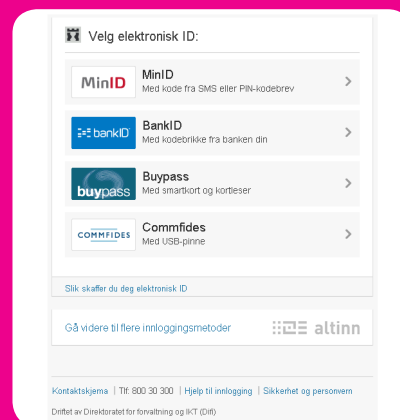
Velg elektronisk ID:

MinID
MinID
Med kode fra SMS eller PIN-kodebrev

bankID
BankID
Med kodebrikke fra banken din

buypass
Buypass
Med smartkort og kortleser

COMMFIDES
Commfides
Med USB-pinne

Slik skaffer du deg elektronisk ID

Gå videre til flere innloggingsmetoder

altinn

Kontaktskjema | Tlf: 800 30 300 | Hjelp til innlogging | Sikkerhet og personvern

Driftet av Direktoratet for forvaltning og IKT (Difi)